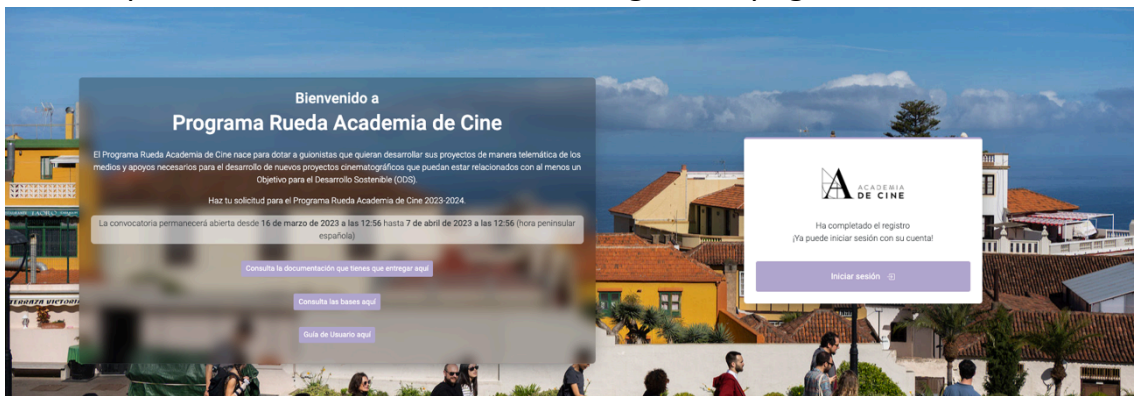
Bienvenido a

Programa Rueda Academia de Cine

El Programa Rueda Academia de Cine nace para dotar a guionistas que quieran desarrollar sus proyectos de manera telemática de los medios y apoyos necesarios para el desarrollo de nuevos proyectos cinematográficos que puedan estar relacionados con al menos un Objetivo para el Desarrollo Sostenible (ODS).

Haz tu solicitud para el Programa Rueda Academia de Cine 2023-2024.

La convocatoria permanecerá abierta desde 16 de marzo de 2023 a las 12:56 hasta 7 de abril de 2023 a las 12:56 (hora peninsular española)

Consulta la documentación que tienes que entregar aquí

Consulta las bases aquí

Guía de Usuario aquí

ACADEMIA DE CINE

Ha completado el registro
¡Ya puede iniciar sesión con su cuenta!

Iniciar sesión